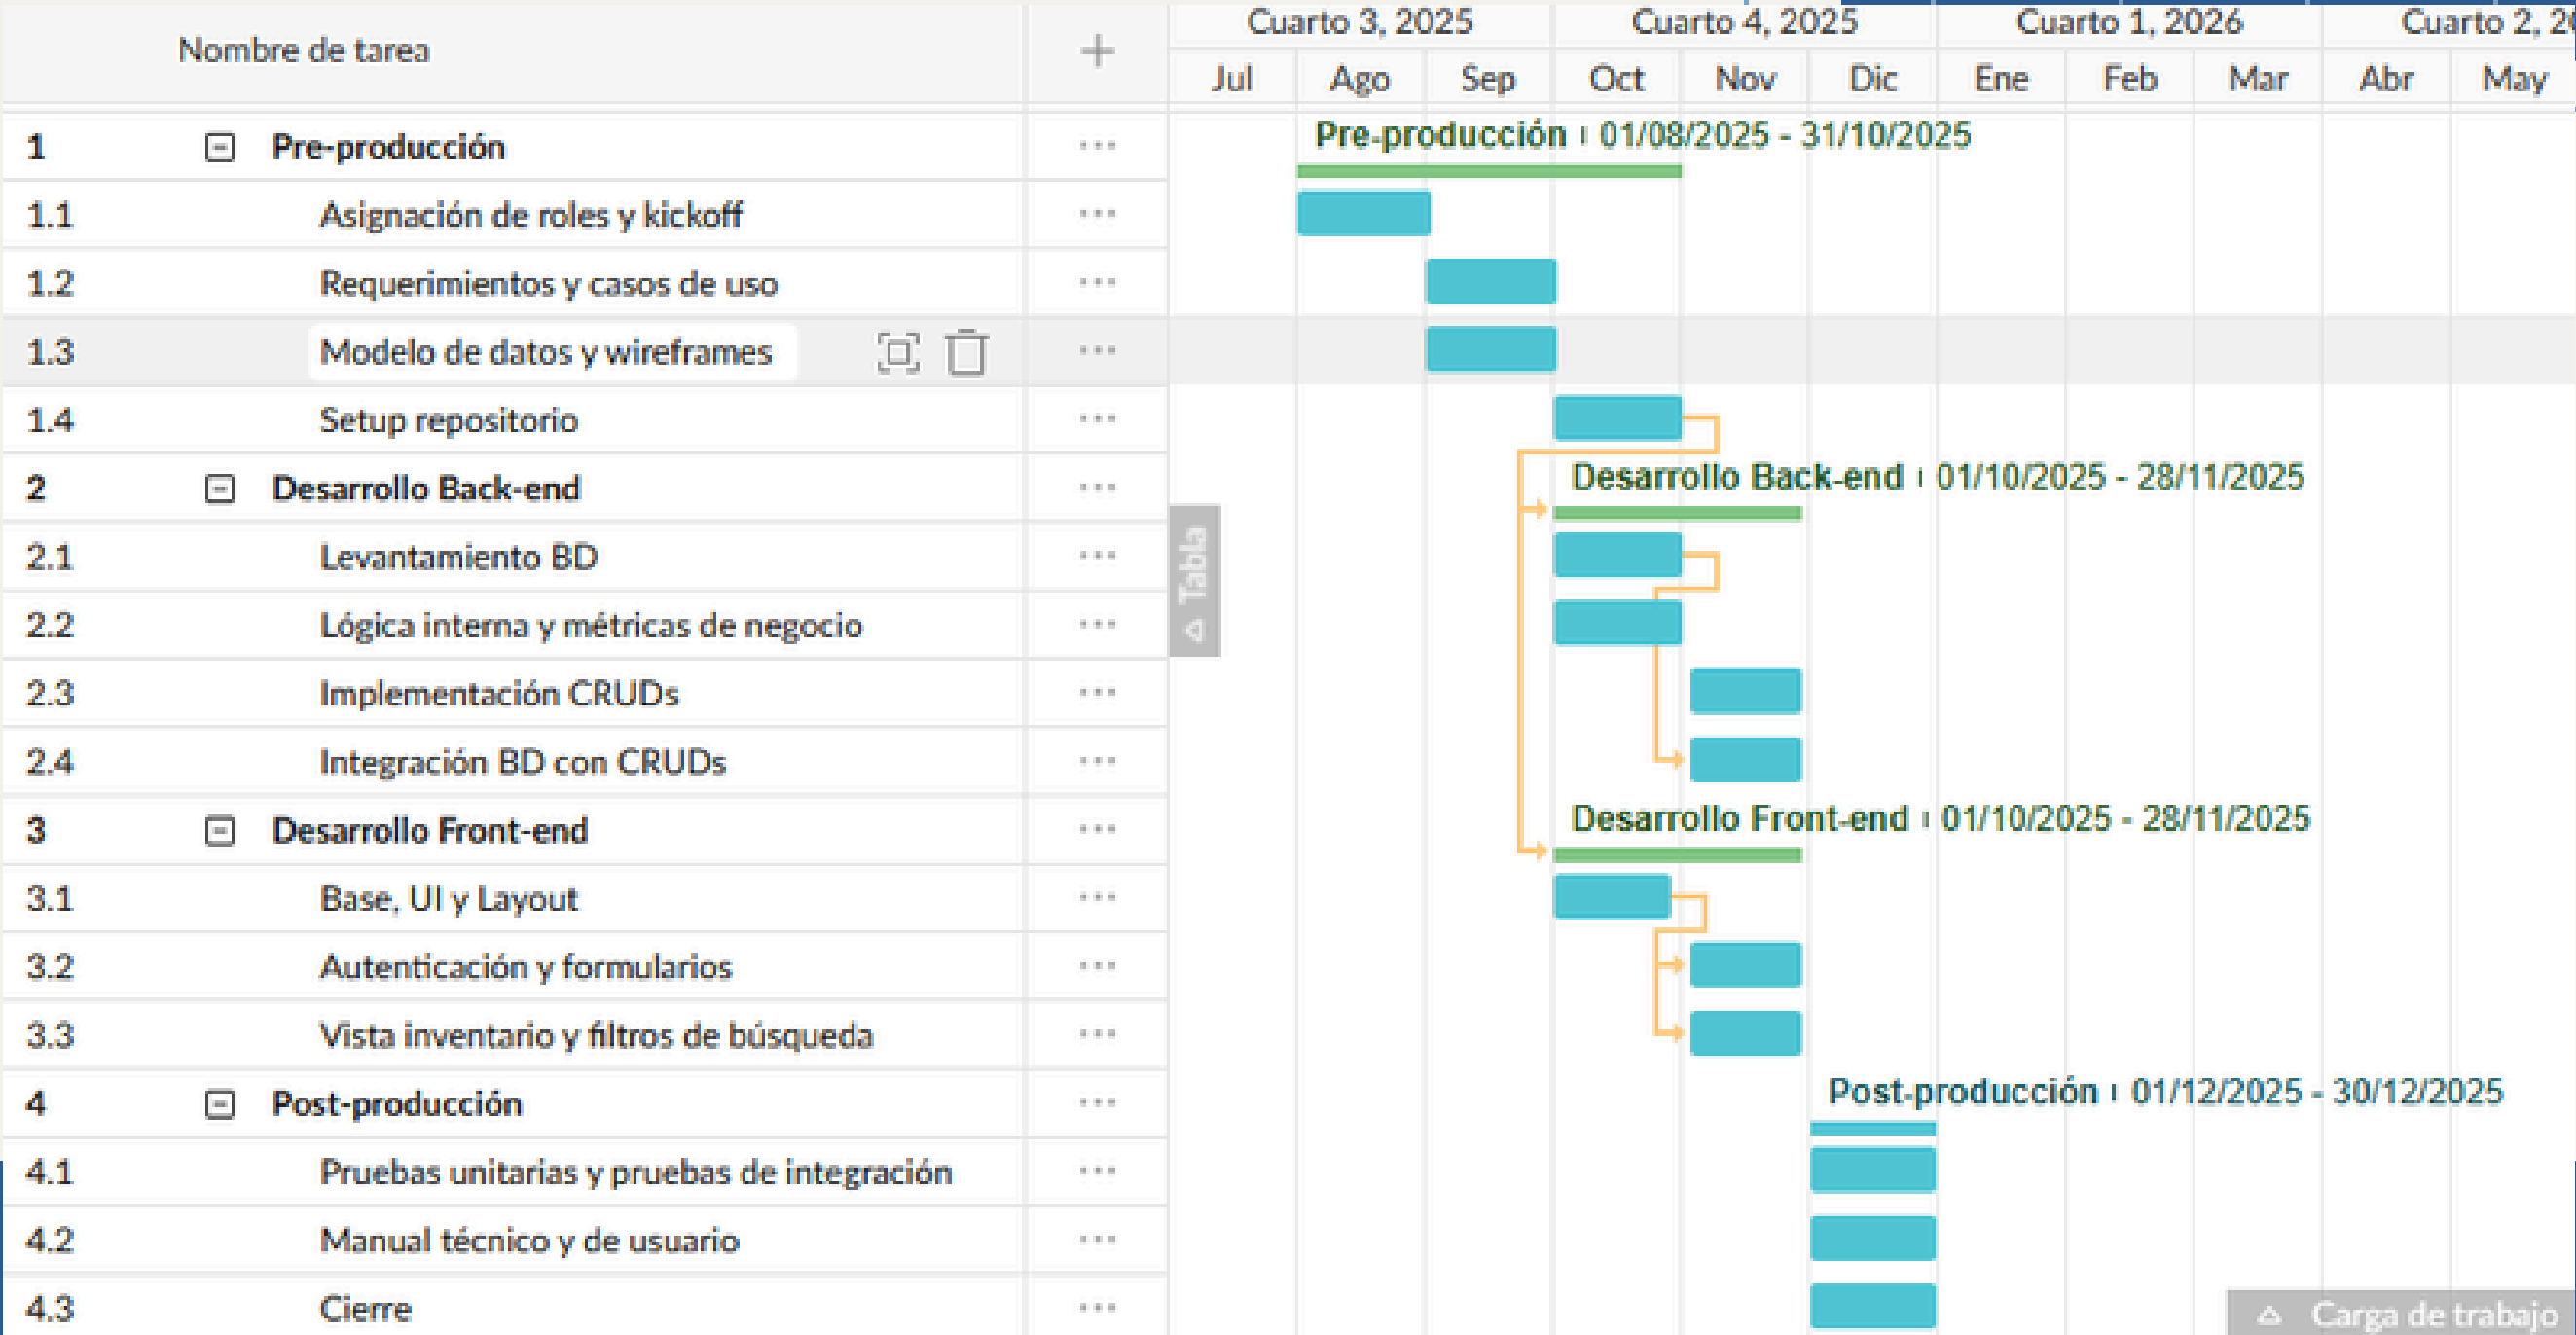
| Nombre de tarea | + |
|---|---|
| 1 Pre-producción | ··· |
| 1.1 Asignación de roles y kickoff | ··· |
| 1.2 Requerimientos y casos de uso | ··· |
| 1.3 Modelo de datos y wireframes | ··· |
| 1.4 Setup repositorio | ··· |
| 2 Desarrollo Back-end | ··· |
| 2.1 Levantamiento BD | ··· |
| 2.2 Lógica interna y métricas de negocio | ··· |
| 2.3 Implementación CRUDs | ··· |
| 2.4 Integración BD con CRUDs | ··· |
| 3 Desarrollo Front-end | ··· |
| 3.1 Base, UI y Layout | ··· |
| 3.2 Autenticación y formularios | ··· |
| 3.3 Vista inventario y filtros de búsqueda | ··· |
| 4 Post-producción | ··· |
| 4.1 Pruebas unitarias y pruebas de integración | ··· |
| 4.2 Manual técnico y de usuario | ··· |
| 4.3 Cierre | ··· |

Cuarto 3, 2025 | Cuarto 4, 2025 | Cuarto 1, 2026 | Cuarto 2, 20
Jul Ago Sep Oct Nov Dic Ene Feb Mar Abr May

Pre-producción | 01/08/2025 - 31/10/2025
Desarrollo Back-end | 01/10/2025 - 28/11/2025
Desarrollo Front-end | 01/10/2025 - 28/11/2025
Post-producción | 01/12/2025 - 30/12/2025

Tabla
Carga de trabajo